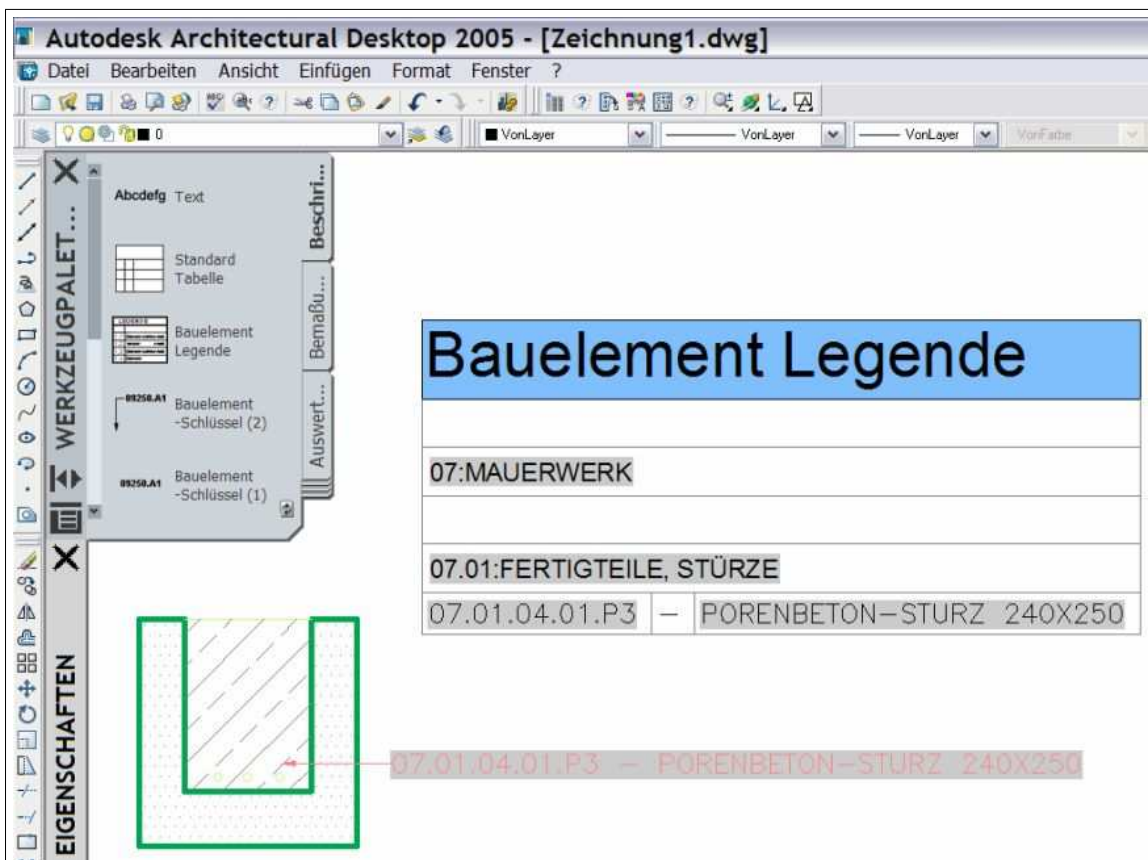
Autodesk Architectural Desktop 2005 - [Zeichnung1.dwg]

Datei Bearbeiten Ansicht Einfügen Format Fenster ?

0

VonLayer

VonLayer

VonLayer

VonFarbe

WERKZEUGPALET...

Abcdefg Text

Standard Tabelle

Bauelement Legende

09250.A1 Bauelement -Schlüssel (2)

09250.A1 Bauelement -Schlüssel (1)

Beschri...

Bemaßu...

Auswert...

EIGENSCHAFTEN

| Bauelement Legende | | |
|---|---|---|
| | | |
| 07:MAUERWERK | | |
| | | |
| 07.01:FERTIGTEILE, STÜRZE | | |
| 07.01.04.01.P3 | – | PORENBETON–STURZ 240X250 |

07.01.04.01.P3 – PORENBETON–STURZ 240X250